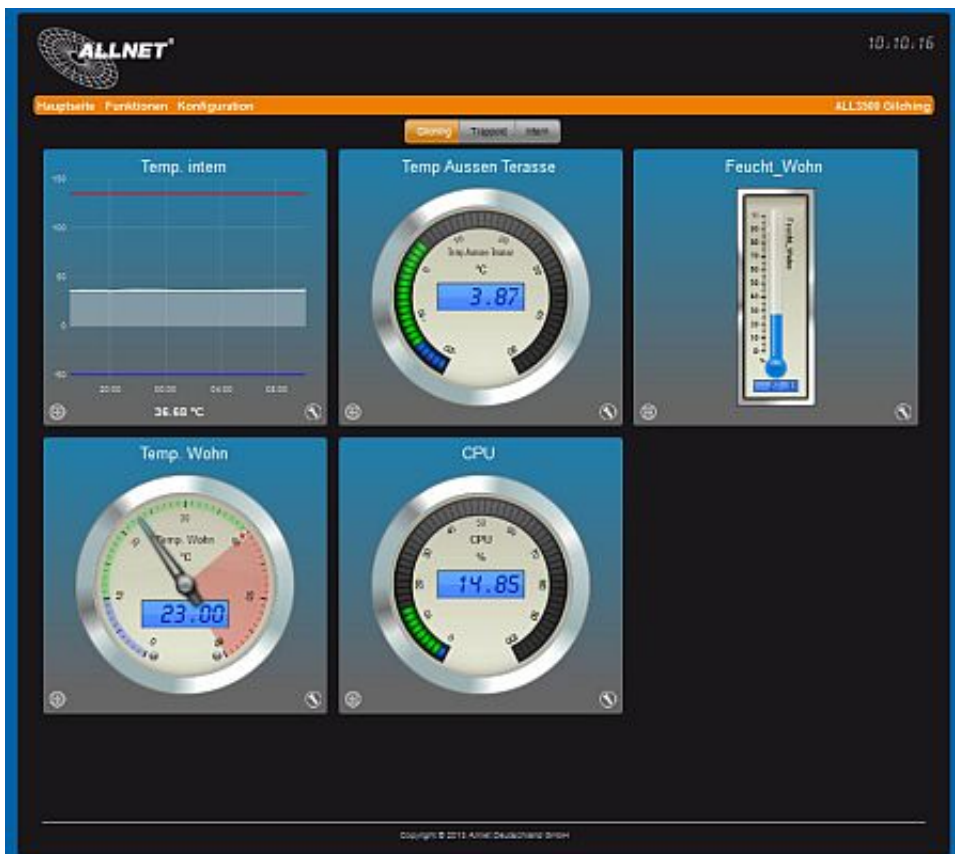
ALLNET®

10:10:16

Hauptseite Funktionen Konfiguration

ALL3500 Gilching

Gilching Trappold Intern

Temp. intern

150

100

50

0

-50

20:00

00:00

04:00

08:00

36.60 °C

Temp Aussen Terasse

Temp Aussen Terasse

°C

3.87

Feucht_Wohn

Feucht_Wohn

Temp. Wohn

Temp. Wohn

°C

23.00

CPU

CPU

%

14.85

Copyright © 2013 Allnet Deutschland GmbH